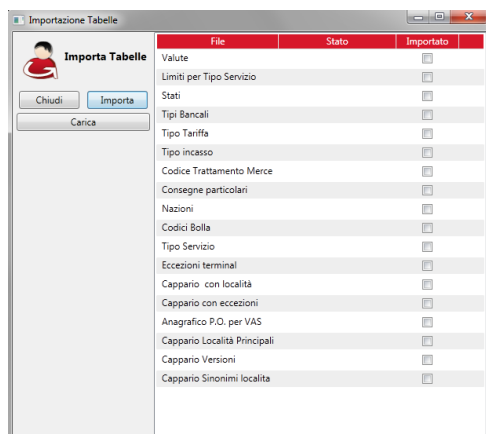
Importazione Tabelle

Importa Tabelle

Chiudi
Importa
Carica

| File | Stato | Importato |
|---|---|---|
| Valute | | |
| Limiti per Tipo Servizio | | |
| Stati | | |
| Tipi Bancali | | |
| Tipo Tariffa | | |
| Tipo incasso | | |
| Codice Trattamento Merce | | |
| Consegne particolari | | |
| Nazioni | | |
| Codici Bolla | | |
| Tipo Servizio | | |
| Eccezioni terminal | | |
| Cappario con località | | |
| Cappario con eccezioni | | |
| Anagrafico P.O. per VAS | | |
| Cappario Località Principali | | |
| Cappario Versioni | | |
| Cappario Sinonimi localita | | |